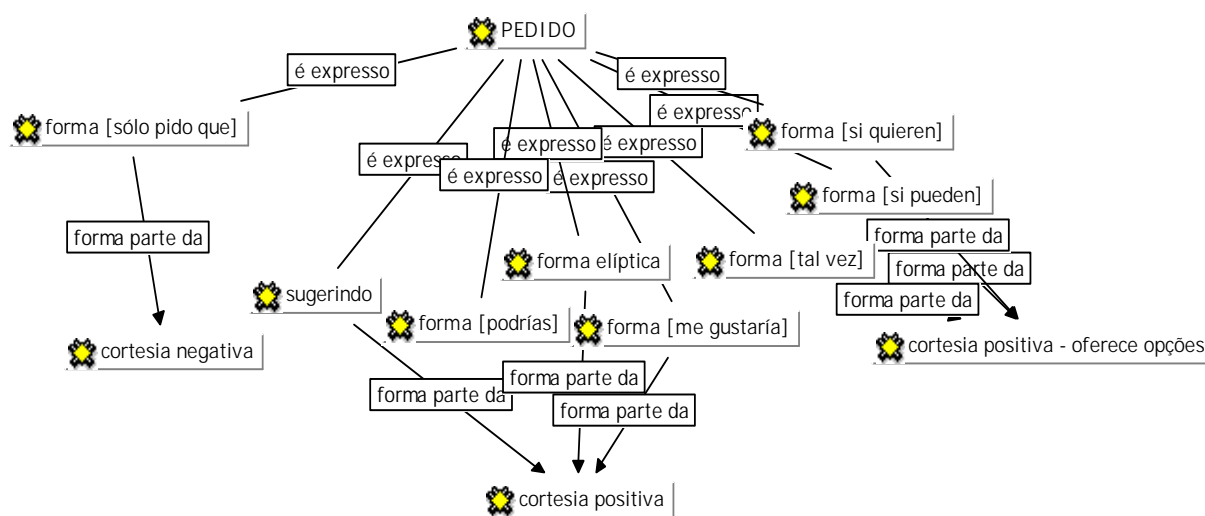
PEDIDO

é expresso

é expresso

é expresso

forma [sólo pido que]

é expresso

é expresso

é expresso

forma [si quieren]

é expresso

é expresso

forma [si pueden]

forma parte da

forma parte da

forma parte da

forma parte da

forma elíptica

forma [tal vez]

sugerindo

forma [podrías]

forma [me gustaría]

cortesia negativa

cortesia positiva - oferece opções

forma parte da

forma parte da

forma parte da

cortesia positiva